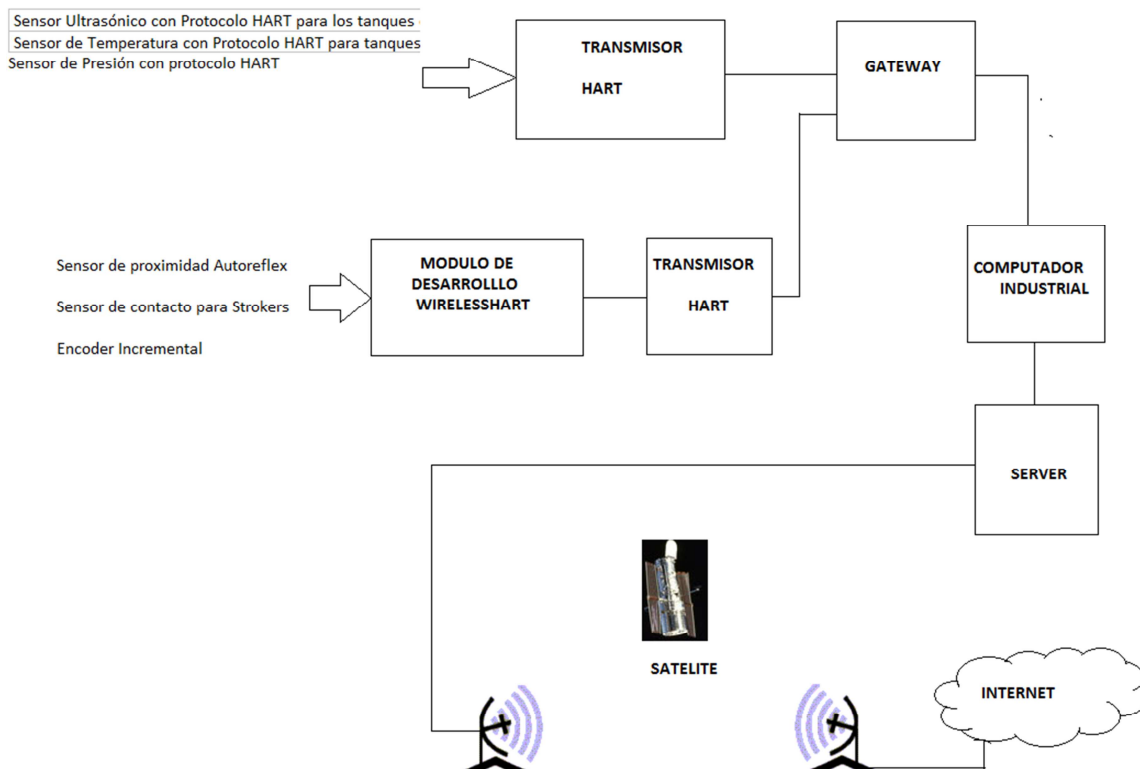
Sensor Ultrasónico con Protocolo HART para los tanques
Sensor de Temperatura con Protocolo HART para tanques
Sensor de Presión con protocolo HART

TRANSMISOR HART

GATEWAY

Sensor de proximidad Autoreflex
Sensor de contacto para Strokers
Encoder Incremental

MODULO DE DESARROLLLO WIRELESSHART

TRANSMISOR HART

COMPUTADOR INDUSTRIAL

SERVER

SATELITE

INTERNET